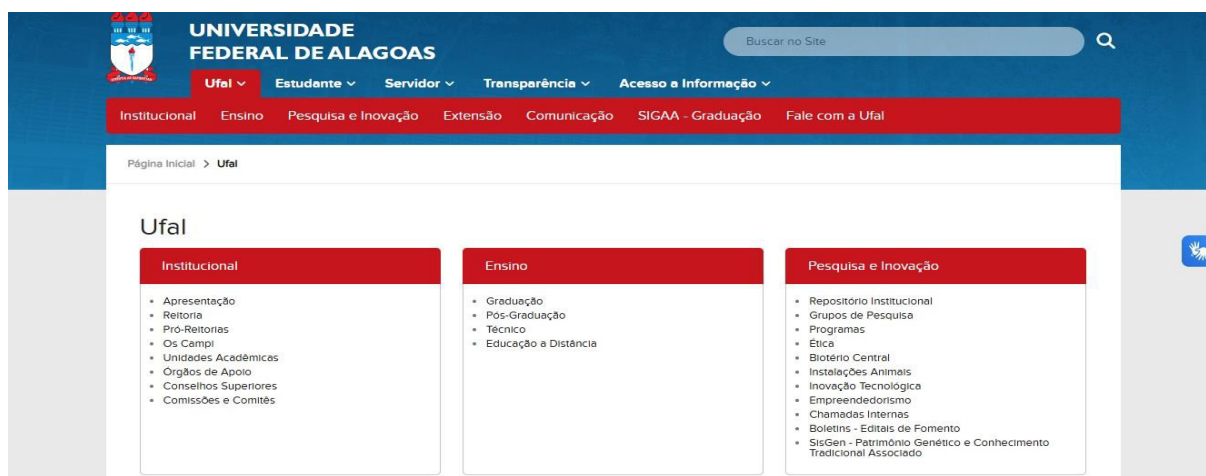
UNIVERSIDADE FEDERAL DE ALAGOAS

Buscar no Site

Ufal ⌄ Estudante ⌄ Servidor ⌄ Transparência ⌄ Acesso a Informação ⌄

Institucional Ensino Pesquisa e Inovação Extensão Comunicação SIGAA - Graduação Fale com a Ufal

Página Inicial > Ufal

Ufal

Institucional

- Apresentação
- Reitoria
- Pró-Reitorias
- Os Campi
- Unidades Acadêmicas
- Órgãos de Apoio
- Conselhos Superiores
- Comissões e Comitês

Ensino

- Graduação
- Pós-Graduação
- Técnico
- Educação a Distância

Pesquisa e Inovação

- Repositório Institucional
- Grupos de Pesquisa
- Programas
- Ética
- Biotério Central
- Instalações Animais
- Inovação Tecnológica
- Empreendedorismo
- Chamadas Internas
- Boletins - Editais de Fomento
- SisGen - Patrimônio Genético e Conhecimento Tradicional Associado